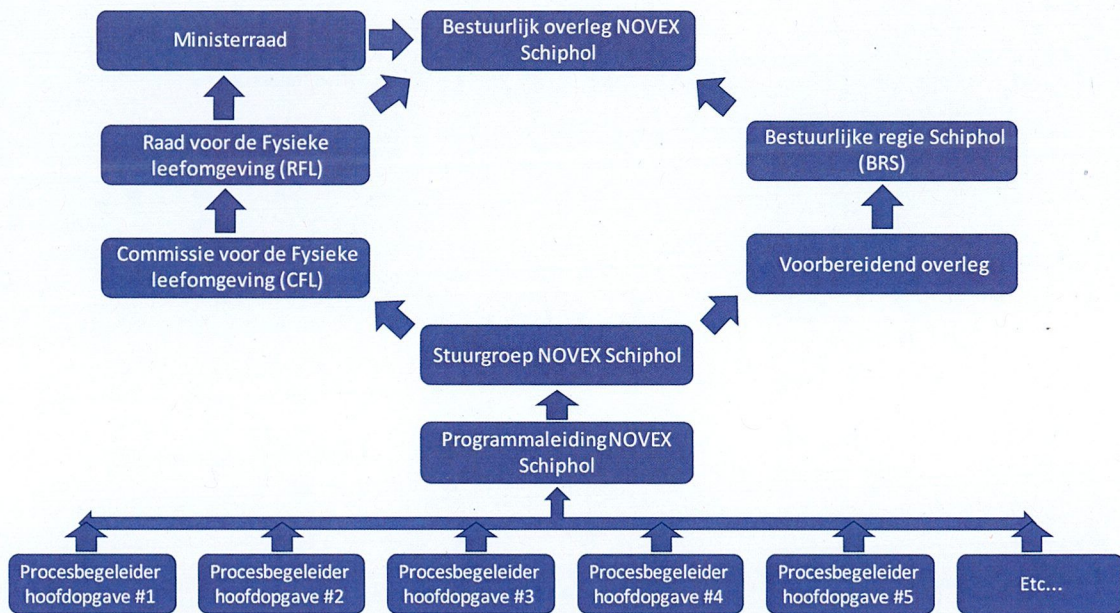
Ministerraad

Bestuurlijk overleg NOVEX Schiphol

Raad voor de Fysieke leefomgeving (RFL)

Bestuurlijke regie Schiphol (BRS)

Commissie voor de Fysieke leefomgeving (CFL)

Voorbereidend overleg

Stuurgroep NOVEX Schiphol

ProgrammaleidingNOVEX Schiphol

Procesbegeleider hoofdopgave #1

Procesbegeleider hoofdopgave #2

Procesbegeleider hoofdopgave #3

Procesbegeleider hoofdopgave #4

Procesbegeleider hoofdopgave #5

Etc...